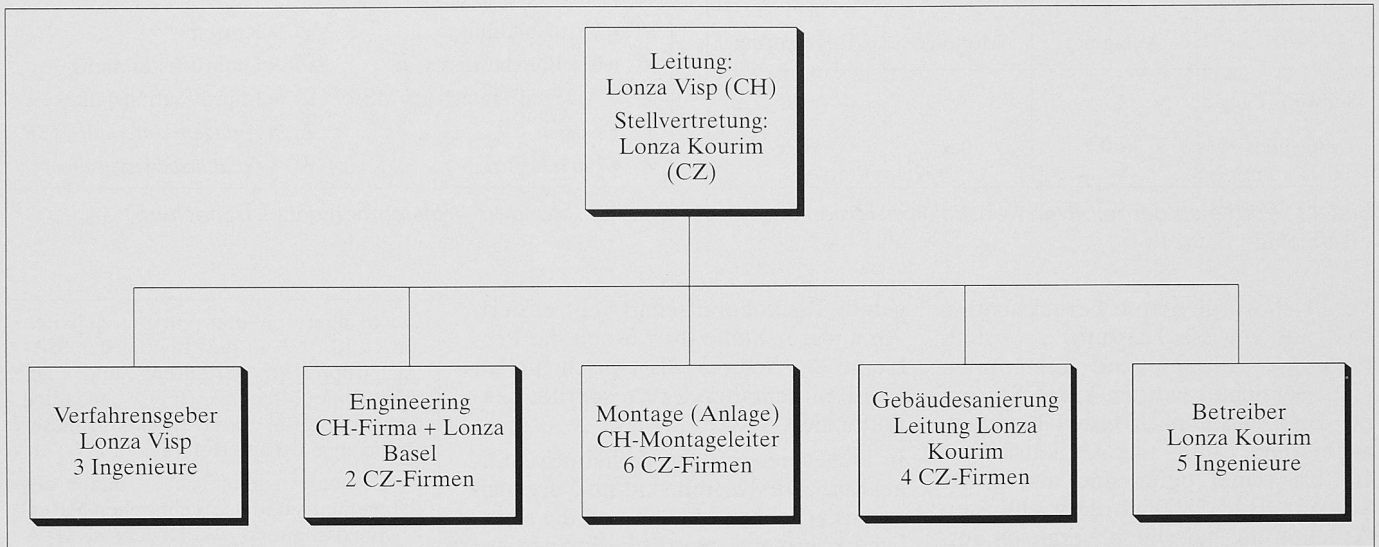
Leitung:
Lonza Visp (CH)
Stellvertretung:
Lonza Kourim
(CZ)

Verfahrensgeber
Lonza Visp
3 Ingenieure

Engineering
CH-Firma + Lonza
Basel
2 CZ-Firmen

Montage (Anlage)
CH-Montageleiter
6 CZ-Firmen

Gebäudesanierung
Leitung Lonza
Kourim
4 CZ-Firmen

Betreiber
Lonza Kourim
5 Ingenieure